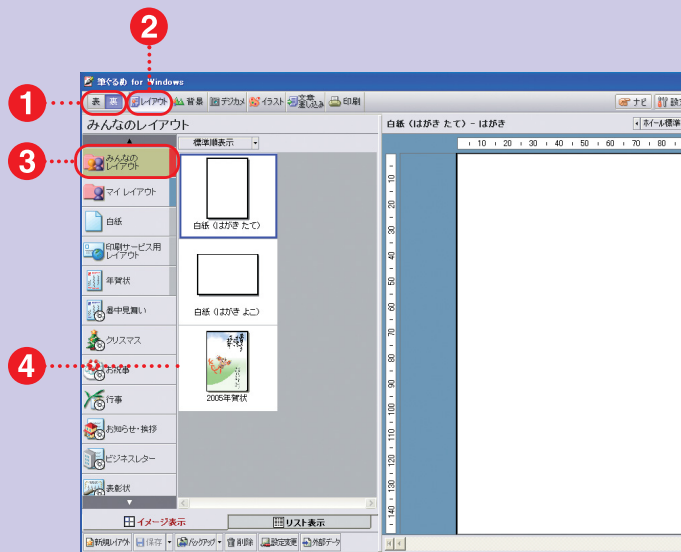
2

1

3

4

筆ぐるめ for Windows

表 裏 レイアウト 背景 デジカメ イラスト 文章差し込み 印刷

ナビ 設定

みんなのレイアウト

標準順表示

白紙（はがき たて）- はがき

ホイール標準

10 20 30 40 50 60 70 80

みんなのレイアウト

マイ レイアウト

白紙

印刷サービス用レイアウト

年賀状

暑中見舞い

クリスマス

お祝事

行事

お知らせ・挨拶

ビジネスレター

表彰状

白紙（はがき たて）

白紙（はがき よこ）

2005年賀状

イメージ表示

リスト表示

新規レイアウト 保存 バックアップ 削除 設定変更 外部データ

10 20 30 40 50 60 70 80 90 100 110 120 130 140